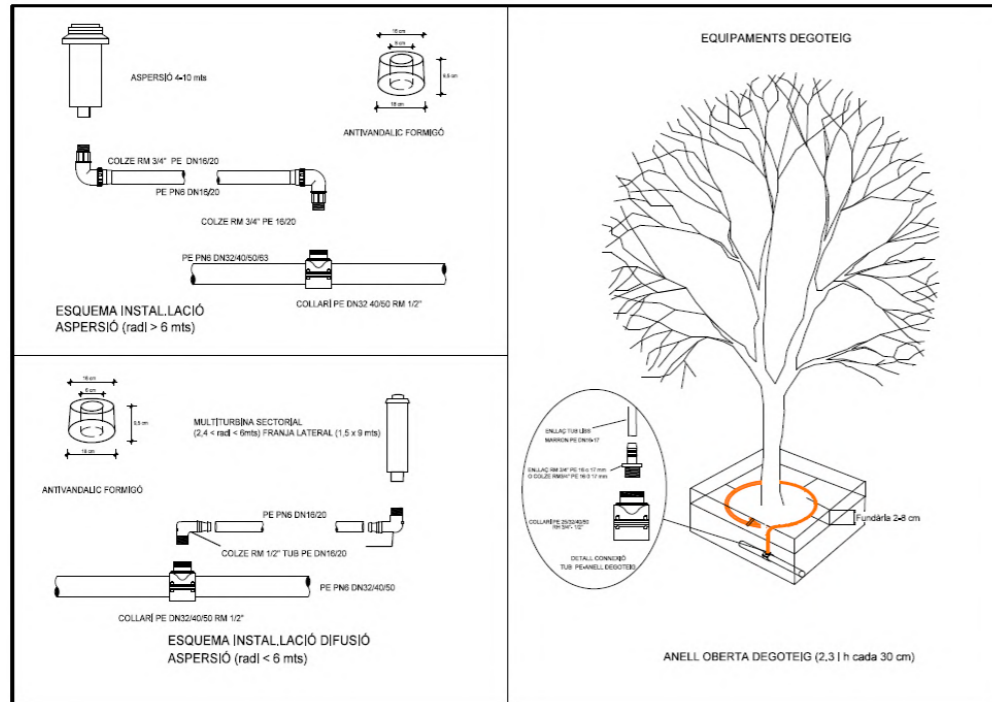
ASPERSIÓ 4-10 mts

15 cm
9 cm
9,5 cm
18 cm

ANTIVANDALIC FORMIGÓ

COLZE RM 3/4" PE DN16/20

PE PN6 DN16/20

COLZE RM 3/4" PE 16/20

PE PN6 DN32/40/50/63

COLLARÍ PE DN32 40/50 RM 1/2"

ESQUEMA INSTAL.LACIÓ
ASPERSIÓ (radi > 6 mts)

15 cm
9 cm
9,5 cm
18 cm

ANTIVANDALIC FORMIGÓ

MULTITURBINA SECTORIAL
(2,4 < radi < 6mts) FRANJA LATERAL (1,5 x 9 mts)

PE PN6 DN16/20

COLZE RM 1/2" TUB PE DN16/20

PE PN6 DN32/40/50

COLLARÍ PE DN32/40/50 RM 1/2"

ESQUEMA INSTAL.LACIÓ DIFUSIÓ
ASPERSIÓ (radi < 6 mts)

EQUIPAMENTS DEGOTEIG

ENLLAÇ TUB LLIS
MARRON PE DN16-17

ENLLAÇ RM 3/4" PE 16 o 17 mm
O COLZE RM3/4" PE 16 O 17 mm

COLLARÍ PE 25/32/40/50
RM 3/4" - 1/2"

DETALL CONNEXIÓ
TUB PE-ANELL DEGOTEIG

Fundària 2-8 cm

ANELL OBERTA DEGOTEIG (2,3 l h cada 30 cm)